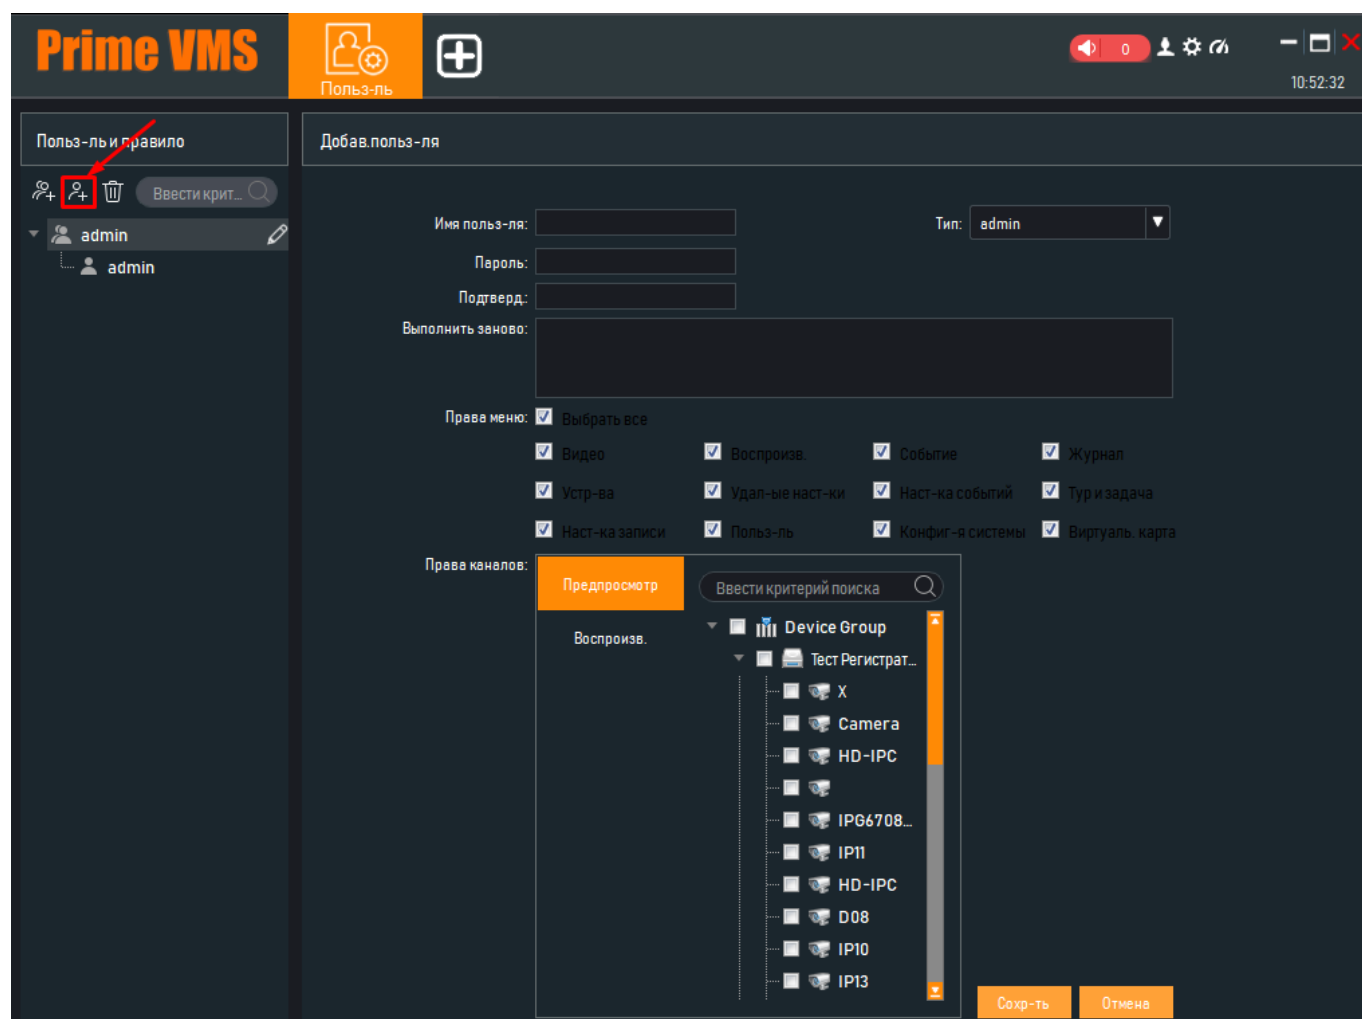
Prime VMS

Польз-ль

0

10:52:32

Польз-ль и правило

Ввести крит...

admin

admin

Добав.польз-ля

Имя польз-ля:

Тип:

admin

Пароль:

Подтверд:

Выполнить заново:

Права меню:

Выбрать все

Видео

Воспроизв.

Событие

Журнал

Устр-ва

Удал-ые наст-ки

Наст-ка событий

Тур и задача

Наст-ка записи

Польз-ль

Конфиг-я системы

Виртуаль. карта

Права каналов:

Предпросмотр

Воспроизв.

Ввести критерий поиска

Device Group

Тест Регистрат...

X

Camera

HD-IPC

IPG6708...

IP11

HD-IPC

D08

IP10

IP13

Сохр-ть

Отмена